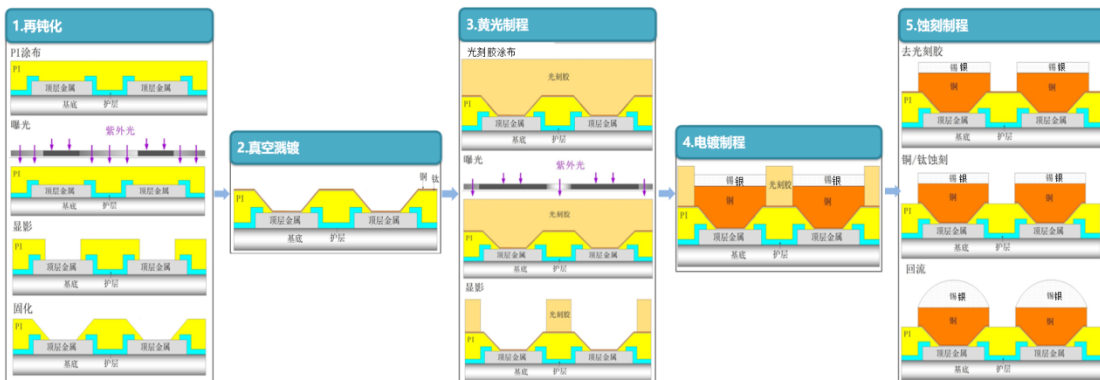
1.再钝化

PI涂布

PI 顶层金属 顶层金属 基底 护层

曝光 紫外光

PI 顶层金属 顶层金属 基底 护层

显影

顶层金属 顶层金属 基底 护层

固化

顶层金属 顶层金属 基底 护层

2.真空溅镀

铜 钛

PI 顶层金属 顶层金属 基底 护层

3.黄光制程

光刻胶涂布

光刻胶

PI 顶层金属 顶层金属 基底 护层

曝光 紫外光

光刻胶

PI 顶层金属 顶层金属 基底 护层

显影

光刻胶

PI 顶层金属 顶层金属 基底 护层

4.电镀制程

锡银 光刻胶 锡银

铜 铜

PI 顶层金属 顶层金属 基底 护层

5.蚀刻制程

去光刻胶

锡银 锡银 铜 铜

PI 顶层金属 顶层金属 基底 护层

铜/钛蚀刻

锡银 锡银 铜 铜

PI 顶层金属 顶层金属 基底 护层

回流

锡银 锡银 铜 铜

PI 顶层金属 顶层金属 基底 护层